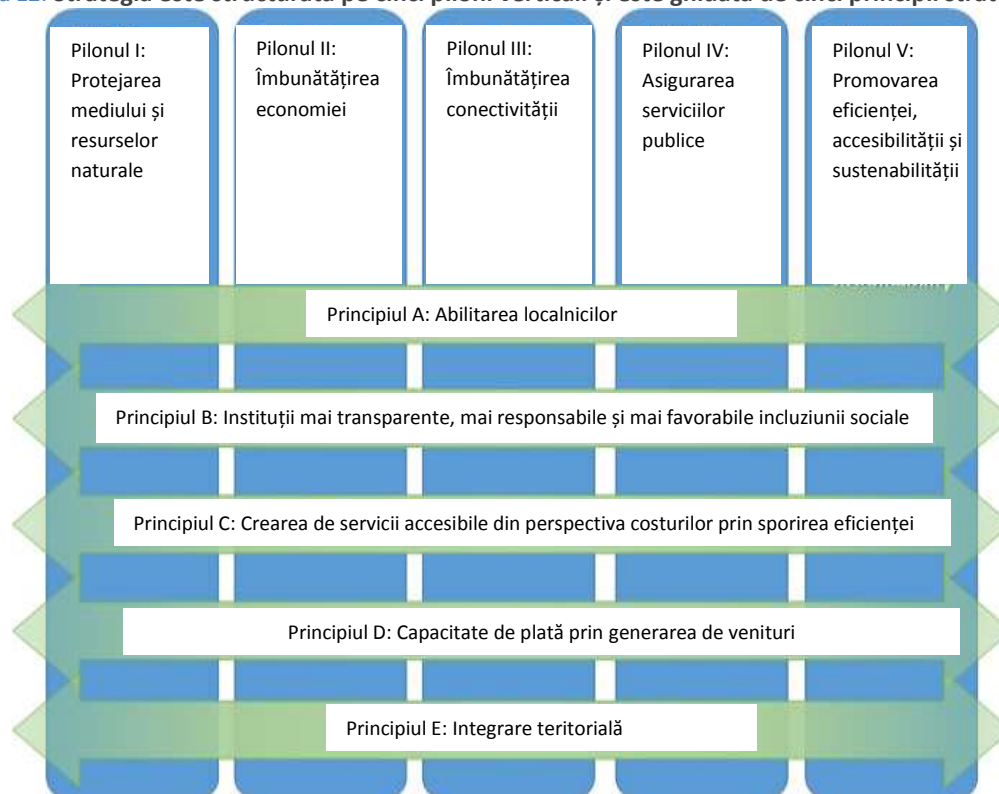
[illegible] Strategia este structurată pe cinci piloni verticali și este ghidată de cinci principii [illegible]

Pilonul I: Protejarea mediului și resurselor naturale

Pilonul II: Îmbunătățirea economiei

Pilonul III: Îmbunătățirea conectivității

Pilonul IV: Asigurarea serviciilor publice

Pilonul V: Promovarea eficienței, accesibilității și sustenabilității

Principiul A: Abilitarea localnicilor

Principiul B: Instituții mai transparente, mai responsabile și mai favorabile incluziunii sociale

Principiul C: Crearea de servicii accesibile din perspectiva costurilor prin sporirea eficienței

Principiul D: Capacitate de plată prin generarea de venituri

Principiul E: Integrare teritorială